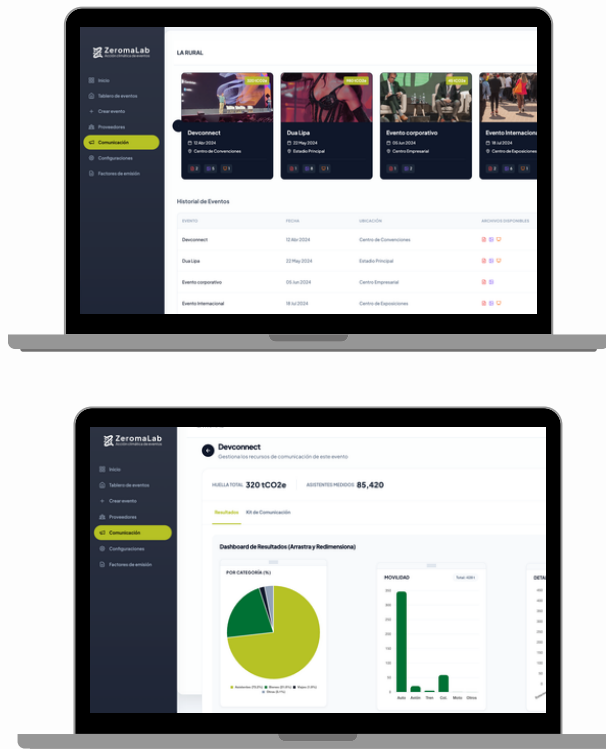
ZeromaLab

Inicio
Tablero de eventos
+ Crear evento
Proveedores
Comunicación
Configuraciones
Factores de emisión

LA RURAL

Devconnect
12 Abr 2024
Centro de Convenciones

Dua Lipa
22 May 2024
Estadio Principal

Evento corporativo
05 Jun 2024
Centro Empresarial

Evento Internacional
18 Jul 2024
Centro de Exposiciones

Historial de Eventos

| EVENTO | FECHA | UBICACIÓN | ARCHIVOS DISPONIBLES |
|---|---|---|---|
| Devconnect | 12 Abr 2024 | Centro de Convenciones | |
| Dua Lipa | 22 May 2024 | Estadio Principal | |
| Evento corporativo | 05 Jun 2024 | Centro Empresarial | |
| Evento Internacional | 18 Jul 2024 | Centro de Exposiciones | |

ZeromaLab

Inicio
Tablero de eventos
+ Crear evento
Proveedores
Comunicación
Configuraciones
Factores de emisión

Devconnect
Gestiona los recursos de comunicación de este evento

HUELLA TOTAL 320 tCO2e
ASISTENTES MEDIDOS 85,420

Resultados
Kit de Comunicación

Dashboard de Resultados (Arrastra y Redimensiona)

POR CATEGORÍA (%)

MOVILIDAD

Auto Avión Tren Col. Moto Otros